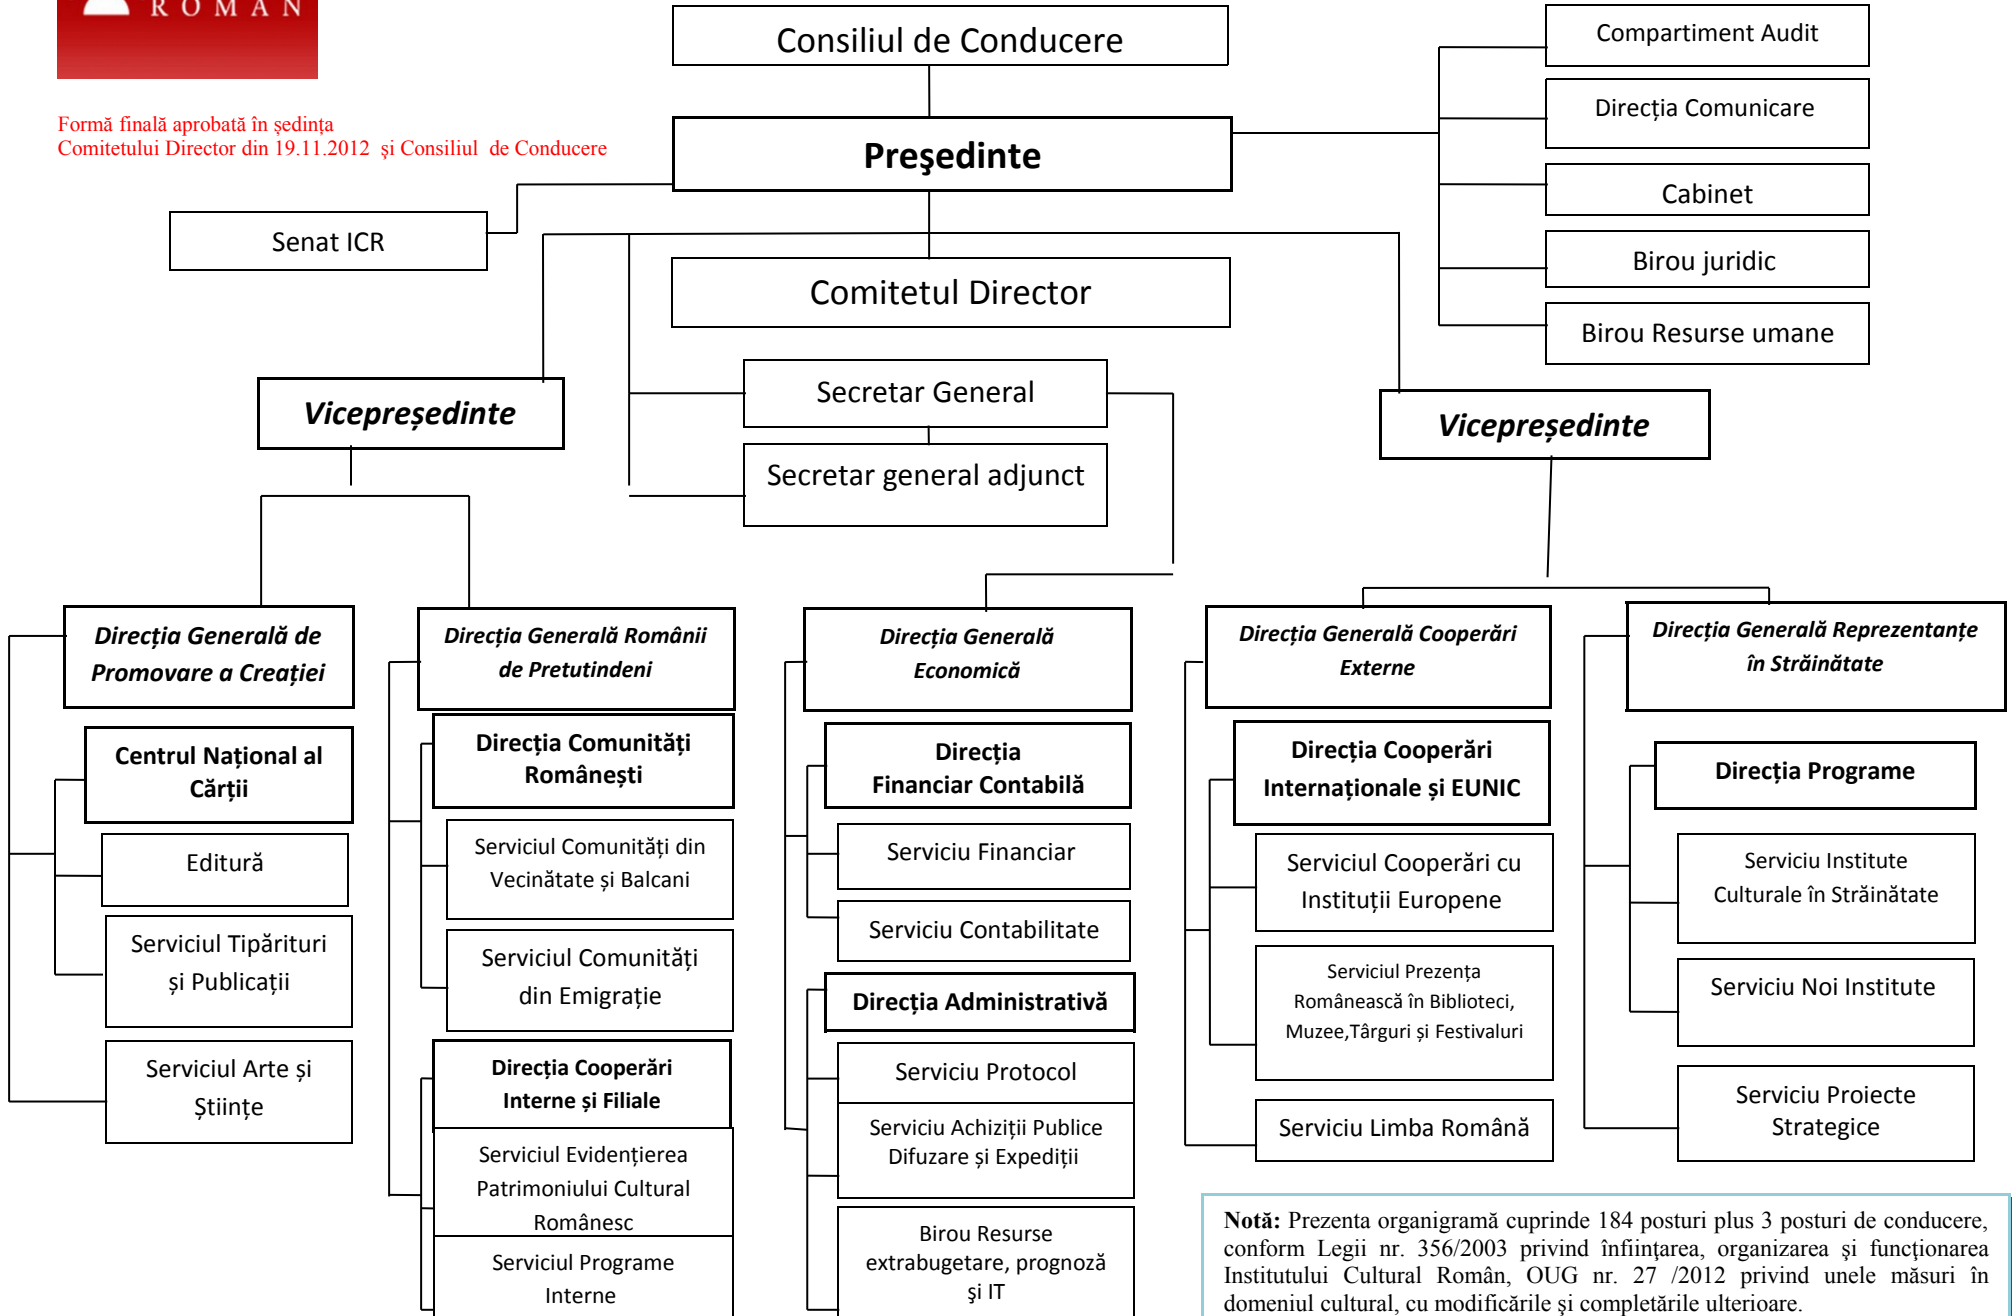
ROMAN

Formă finală aprobată în şedinţa Comitetului Director din 19.11.2012 şi Consiliul de Conducere

Consiliul de Conducere

Preşedinte

Senat ICR

Comitetul Director

Compartiment Audit

Direcția Comunicare

Cabinet

Birou juridic

Birou Resurse umane

Secretar General

Secretar general adjunct

Vicepreşedinte

Vicepreşedinte

Direcția Generală de Promovare a Creației

Centrul Național al Cărții

Editură

Serviciul Tipărituri și Publicații

Serviciul Arte și Științe

Direcția Generală Românii de Pretutindeni

Direcția Comunități Românești

Serviciul Comunități din Vecinătate și Balcani

Serviciul Comunități din Emigrație

Direcția Cooperări Interne și Filiale

Serviciul Evidențierea Patrimoniului Cultural Românesc

Serviciul Programe Interne

Direcția Generală Economică

Direcția Financiar Contabilă

Serviciu Financiar

Serviciu Contabilitate

Direcția Administrativă

Serviciu Protocol

Serviciu Achiziții Publice Difuzare și Expediții

Birou Resurse extrabugetare, prognoză și IT

Direcția Generală Cooperări Externe

Direcția Cooperări Internaționale și EUNIC

Serviciul Cooperări cu Instituții Europene

Serviciul Prezența Românească în Biblioteci, Muzee,Târguri și Festivaluri

Serviciu Limba Română

Direcția Generală Reprezentanțe în Străinătate

Direcția Programe

Serviciu Institute Culturale în Străinătate

Serviciu Noi Institute

Serviciu Proiecte Strategice

Notă: Prezenta organigramă cuprinde 184 posturi plus 3 posturi de conducere, conform Legii nr. 356/2003 privind înființarea, organizarea și funcționarea Institutului Cultural Român, OUG nr. 27 /2012 privind unele măsuri în domeniul cultural, cu modificările și completările ulterioare.